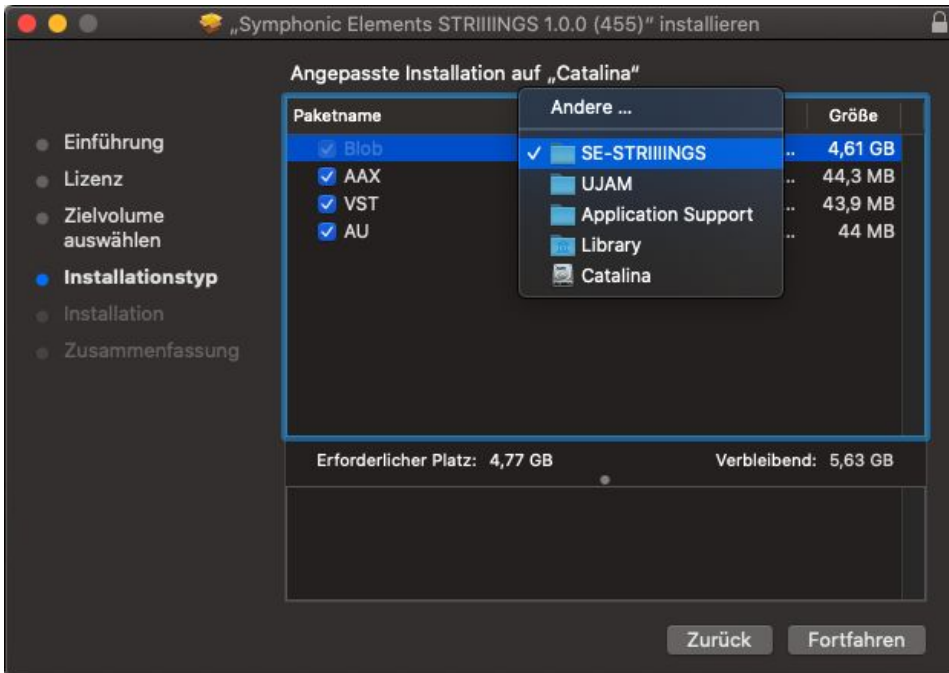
„Symphonic Elements STRIIIINGS 1.0.0 (455)" installieren

Angepasste Installation auf „Catalina"

Einführung
Lizenz
Zielvolume auswählen
Installationstyp
Installation
Zusammenfassung

| Paketname | | Größe |
|---|---|---|
| Blob | .. | 4,61 GB |
| AAX | .. | 44,3 MB |
| VST | .. | 43,9 MB |
| AU | .. | 44 MB |

Andere ...
SE-STRIIIINGS
UJAM
Application Support
Library
Catalina

Erforderlicher Platz: 4,77 GB
Verbleibend: 5,63 GB

Zurück
Fortfahren